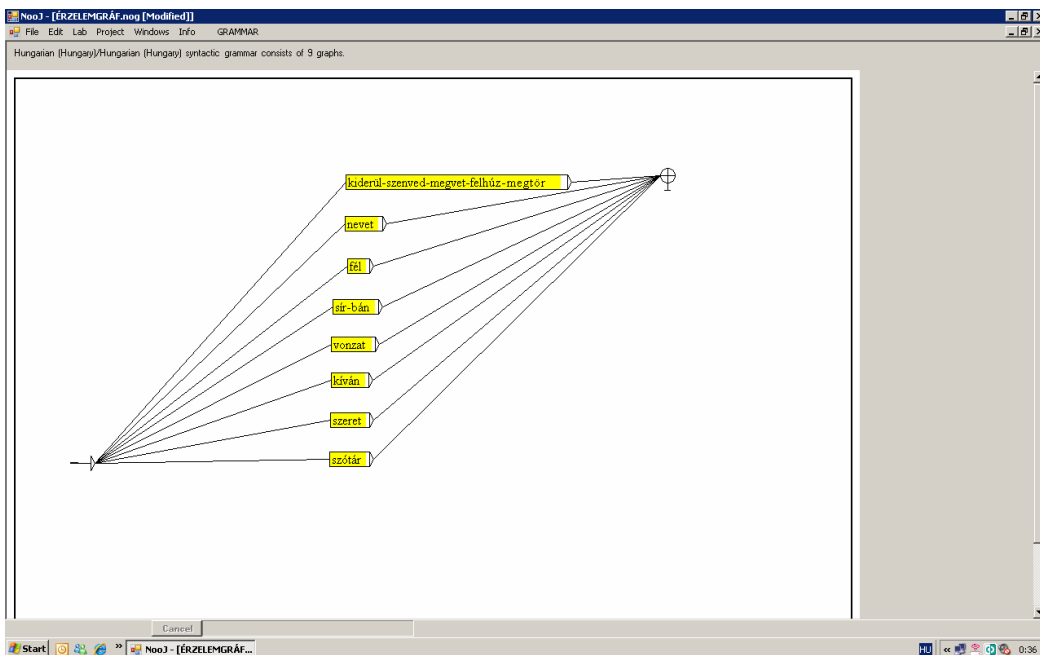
NooJ - [ÉRZELEMGRÁF.nog [Modified]]

File Edit Lab Project Windows Info GRAMMAR

Hungarian (Hungary)/Hungarian (Hungary) syntactic grammar consists of 9 graphs.

kiderül-szenved-megvet-felhúz-megtör

nevet

fél

sír-bán

vonzat

kíván

szeret

szótár

Cancel

Start

NooJ - [ÉRZELEMGRÁF...

HU

0:36